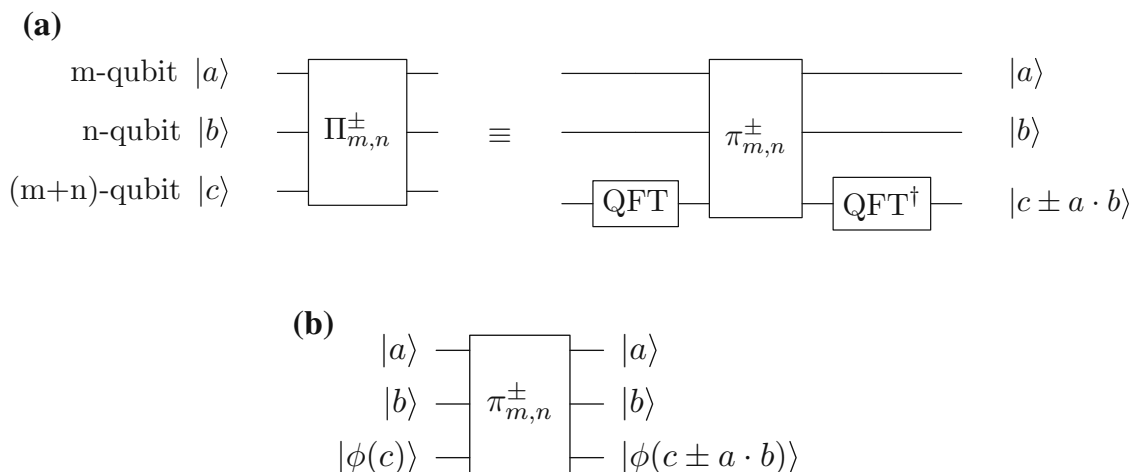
(a)

m-qubit $|a\rangle$

n-qubit $|b\rangle$

(m+n)-qubit $|c\rangle$

$\Pi^{\pm}_{m,n}$

$\equiv$

QFT

$\pi^{\pm}_{m,n}$

$\text{QFT}^{\dagger}$

$|a\rangle$

$|b\rangle$

$|c \pm a \cdot b\rangle$

(b)

$|a\rangle$

$|b\rangle$

$|\phi(c)\rangle$

$\pi^{\pm}_{m,n}$

$|a\rangle$

$|b\rangle$

$|\phi(c \pm a \cdot b)\rangle$